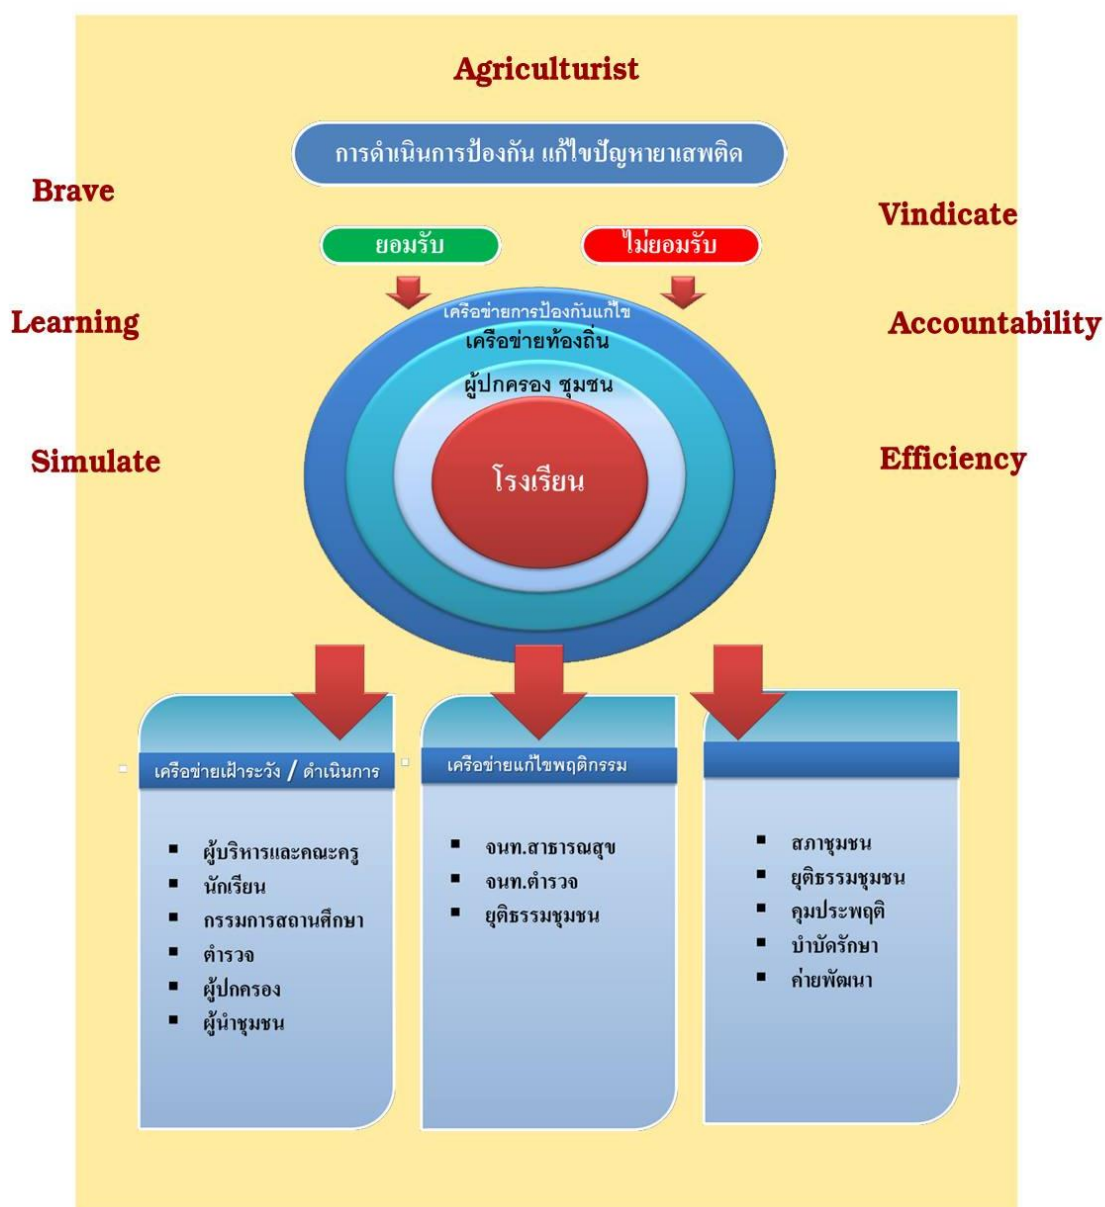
Agriculturist

การดำเนินการป้องกัน แก้ไขปัญหายาเสพติด

Brave

Vindicate

ยอมรับ

ไม่ยอมรับ

Learning

Accountability

เครือข่ายการป้องกันแก้ไข

เครือข่ายท้องถิ่น

ผู้ปกครอง ชุมชน

Simulate

Efficiency

โรงเรียน

เครือข่ายเฝ้าระวัง / ดำเนินการ

- ผู้บริหารและคณะครู
- นักเรียน
- กรรมการสถานศึกษา
- ตำรวจ
- ผู้ปกครอง
- ผู้นำชุมชน

เครือข่ายแก้ไขพฤติกรรม

- จนท.สาธารณสุข
- จนท.ตำรวจ
- ยุติธรรมชุมชน

- สภาชุมชน
- ยุติธรรมชุมชน
- คุมประพฤติ
- บำบัดรักษา
- ค่ายพัฒนา